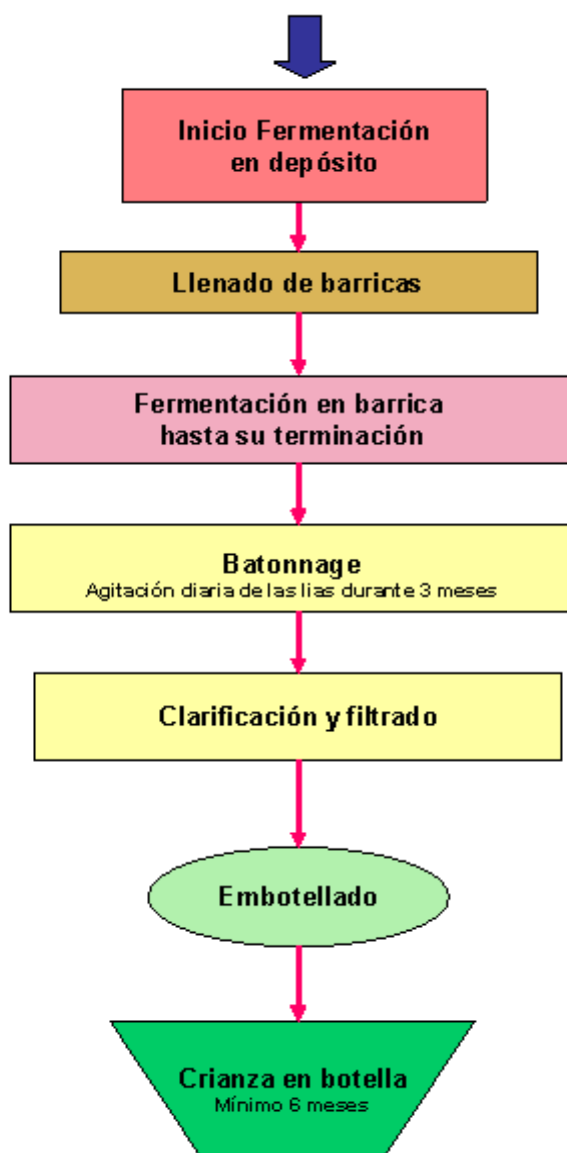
Inicio Fermentación en depósito

Llenado de barricas

Fermentación en barrica hasta su terminación

Batonnage
Agitación diaria de las lias durante 3 meses

Clarificación y filtrado

Embotellado

Crianza en botella
Mínimo 6 meses